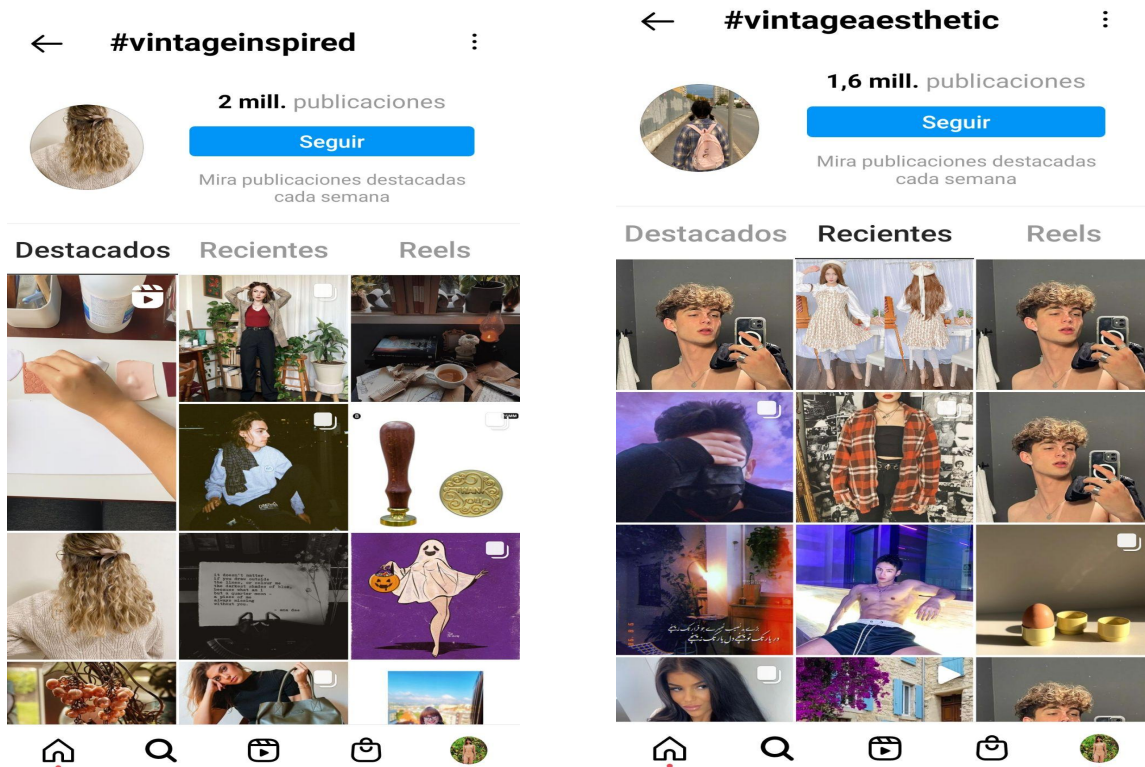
#vintageinspired

2 mill. publicaciones

Seguir

Mira publicaciones destacadas cada semana

Destacados Recientes Reels

#vintageaesthetic

1,6 mill. publicaciones

Seguir

Mira publicaciones destacadas cada semana

Destacados Recientes Reels